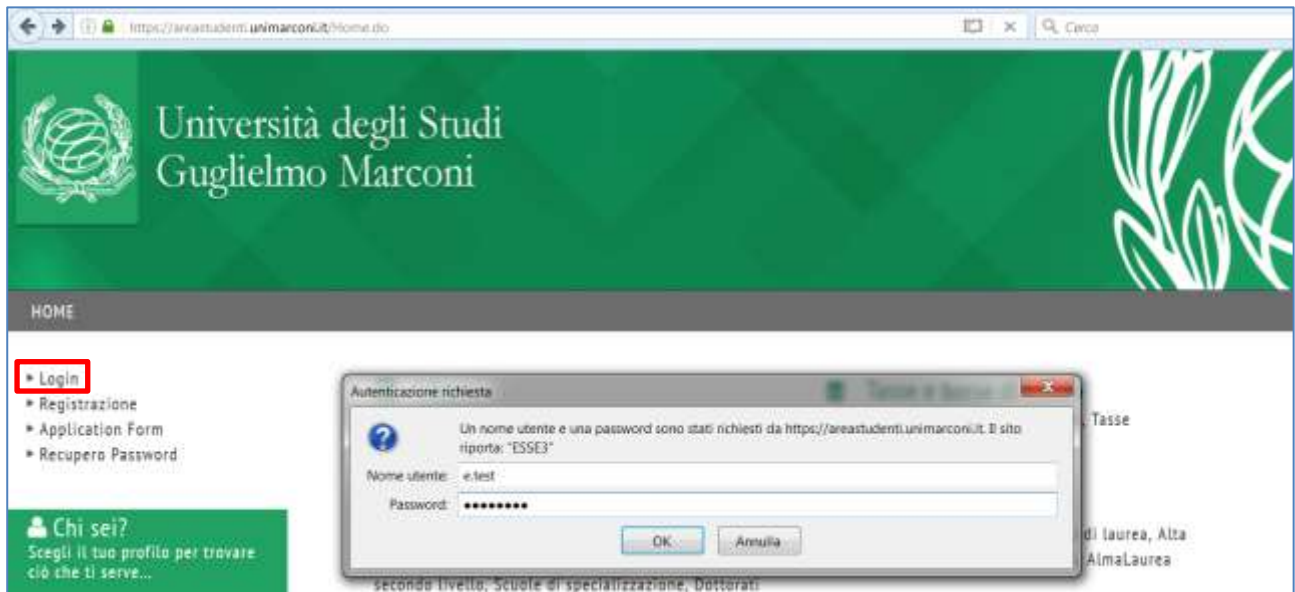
https://areastudenti.unimarconi.it/Home.do

Cerca

Università degli Studi Guglielmo Marconi

HOME

Login
Registrazione
Application Form
Recupero Password

Chi sei?
Scegli il tuo profilo per trovare ciò che ti serve...

Autenticazione richiesta

Un nome utente e una password sono stati richiesti da https://areastudenti.unimarconi.it. Il sito riporta: "ESSE3"

Nome utente: e.test
Password: ••••••••

OK Annulla

Tasse

di laurea, Alta
AlmaLaurea
secondo livello, Scuole di specializzazione, Dottorati